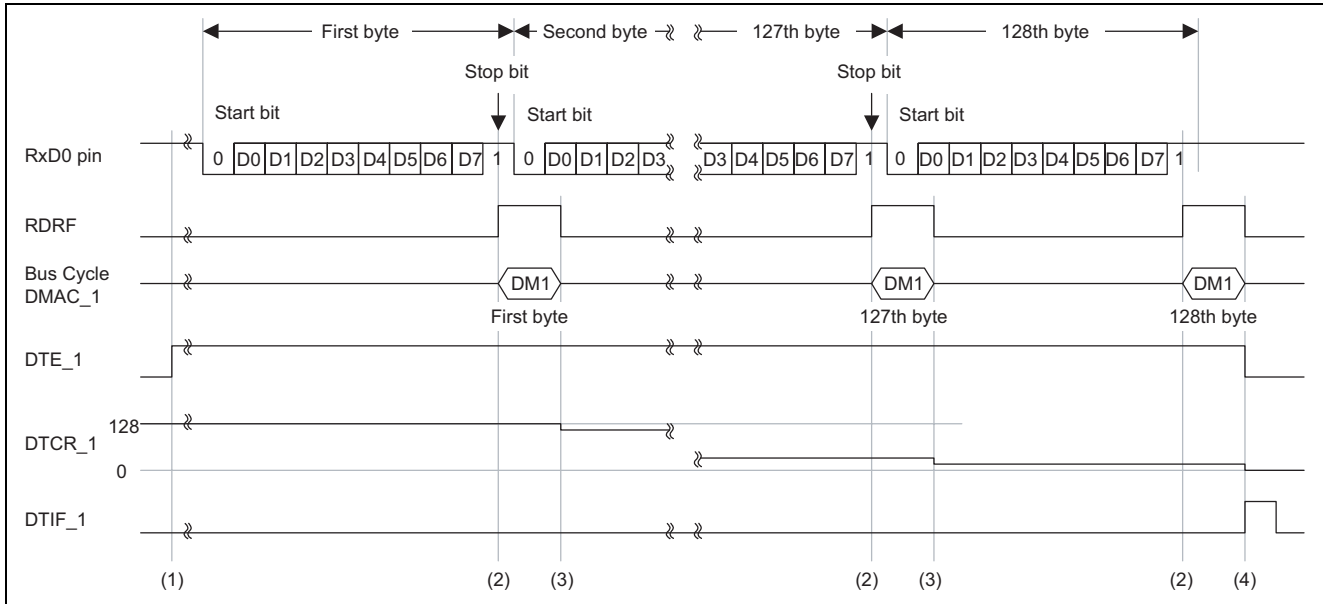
First byte
Second byte
127th byte
128th byte
Stop bit
Stop bit
Start bit
Start bit
Start bit
Start bit
RxD0 pin
0 D0 D1 D2 D3 D4 D5 D6 D7 1
0 D0 D1 D2 D3
D3 D4 D5 D6 D7 1
0 D0 D1 D2 D3 D4 D5 D6 D7 1
RDRF
Bus Cycle DMAC_1
DM1
DM1
DM1
First byte
127th byte
128th byte
DTE_1
128
DTCR_1
0
DTIF_1
(1)
(2)
(3)
(2)
(3)
(2)
(4)